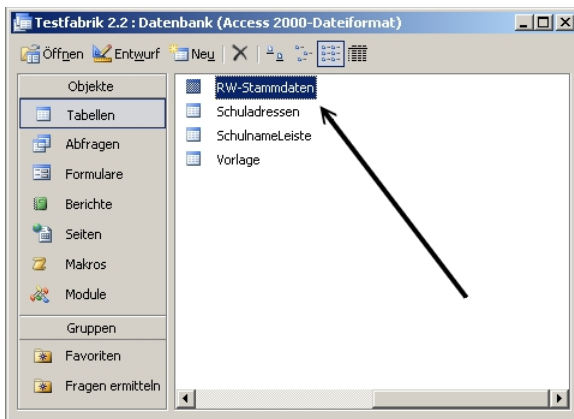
Testfabrik 2.2 : Datenbank (Access 2000-Dateiformat)

Öffnen Entwurf Neu

Objekte
Tabellen
Abfragen
Formulare
Berichte
Seiten
Makros
Module
Gruppen
Favoriten
Fragen ermitteln

RW-Stammdaten
Schuladressen
SchulnameLeiste
Vorlage